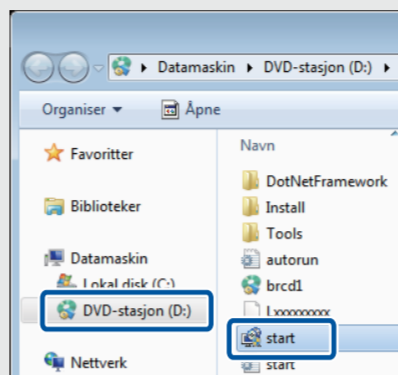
▸ Datamaskin ▸ DVD-stasjon (D:) ▸

Organiser ▾ Åpne

Favoritter

Biblioteker

Datamaskin

Lokal disk (C:)

DVD-stasjon (D:)

Nettverk

Navn

DotNetFramework

Install

Tools

autorun

brcd1

Lxxxxxxxxx

start

start